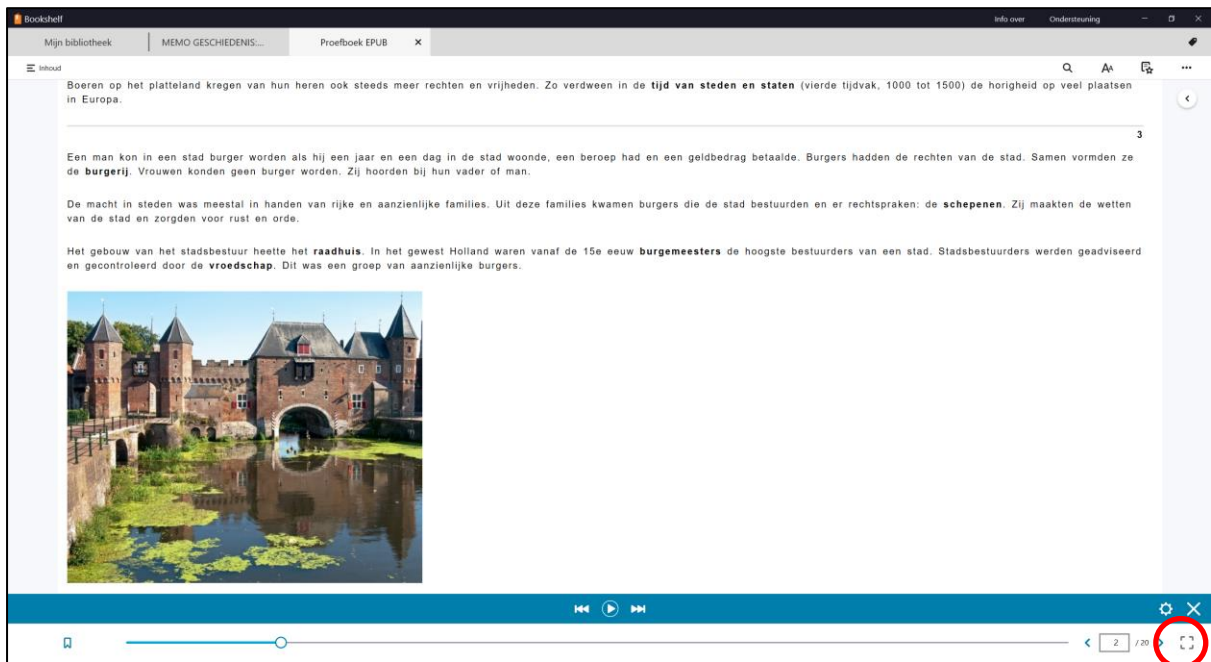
Bookshelf

Info over Ondersteuning

Mijn bibliotheek MEMO GESCHIEDENIS:... Proefboek EPUB ×

Inhoud

Boeren op het platteland kregen van hun heren ook steeds meer rechten en vrijheden. Zo verdween in de **tijd van steden en staten** (vierde tijdvak, 1000 tot 1500) de horigheid op veel plaatsen in Europa.

3

Een man kon in een stad burger worden als hij een jaar en een dag in de stad woonde, een beroep had en een geldbedrag betaalde. Burgers hadden de rechten van de stad. Samen vormden ze de **burgerij**. Vrouwen konden geen burger worden. Zij hoorden bij hun vader of man.

De macht in steden was meestal in handen van rijke en aanzienlijke families. Uit deze families kwamen burgers die de stad bestuurden en er rechtspraken: de **schepenen**. Zij maakten de wetten van de stad en zorgden voor rust en orde.

Het gebouw van het stadsbestuur heette het **raadhuis**. In het gewest Holland waren vanaf de 15e eeuw **burgemeesters** de hoogste bestuurders van een stad. Stadsbestuurders werden geadviseerd en gecontroleerd door de **vroedschap**. Dit was een groep van aanzienlijke burgers.

2 / 20